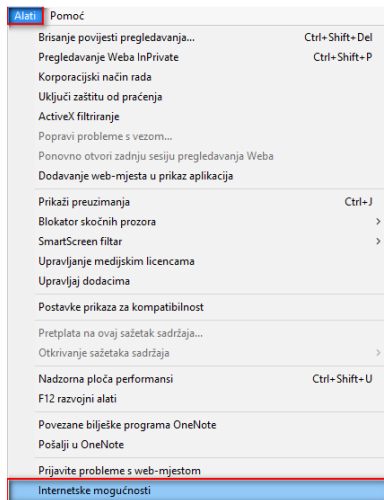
Alati Pomoć

Brisanje povijesti pregledavanja... Ctrl+Shift+Del
Pregledavanje Weba InPrivate Ctrl+Shift+P
Korporacijski način rada
Uključi zaštitu od praćenja
ActiveX filtriranje
Popravi probleme s vezom...
Ponovno otvori zadnju sesiju pregledavanja Weba
Dodavanje web-mjesta u prikaz aplikacija

Prikaži preuzimanja Ctrl+J
Blokator skočnih prozora
SmartScreen filtar
Upravljanje medijskim licencama
Upravljaj dodacima

Postavke prikaza za kompatibilnost

Pretplata na ovaj sažetak sadržaja...
Otkrivanje sažetaka sadržaja

Nadzorna ploča performansi Ctrl+Shift+U
F12 razvojni alati

Povezane bilješke programa OneNote
Pošalji u OneNote

Prijavite probleme s web-mjestom
Internetske mogućnosti